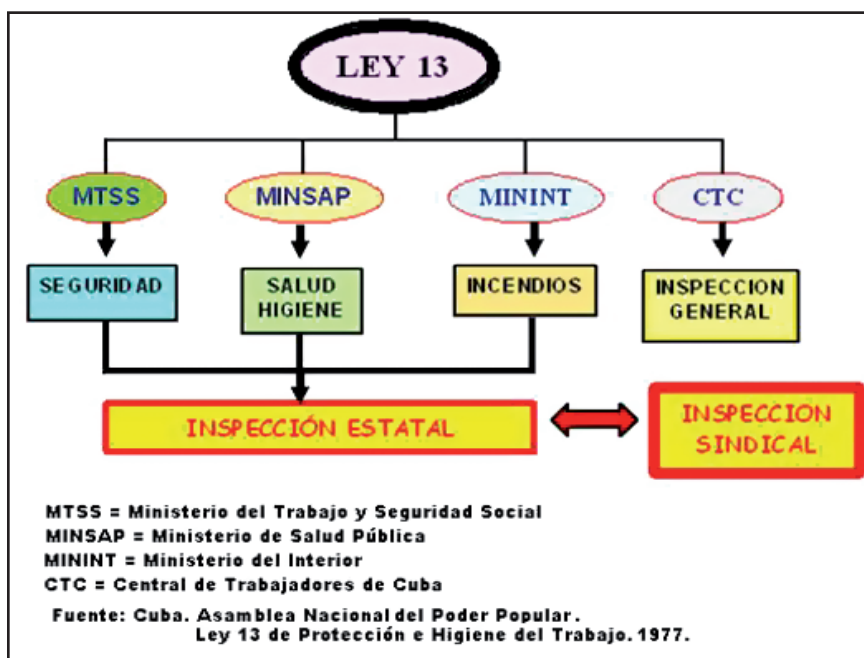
LEY 13

MTSS

MINSAP

MININT

CTC

SEGURIDAD

SALUD HIGIENE

INCENDIOS

INSPECCION GENERAL

INSPECCIÓN ESTATAL

INSPECCION SINDICAL

MTSS = Ministerio del Trabajo y Seguridad Social
MINSAP = Ministerio de Salud Pública
MININT = Ministerio del Interior
CTC = Central de Trabajadores de Cuba

Fuente: Cuba. Asamblea Nacional del Poder Popular. Ley 13 de Protección e Higiene del Trabajo. 1977.